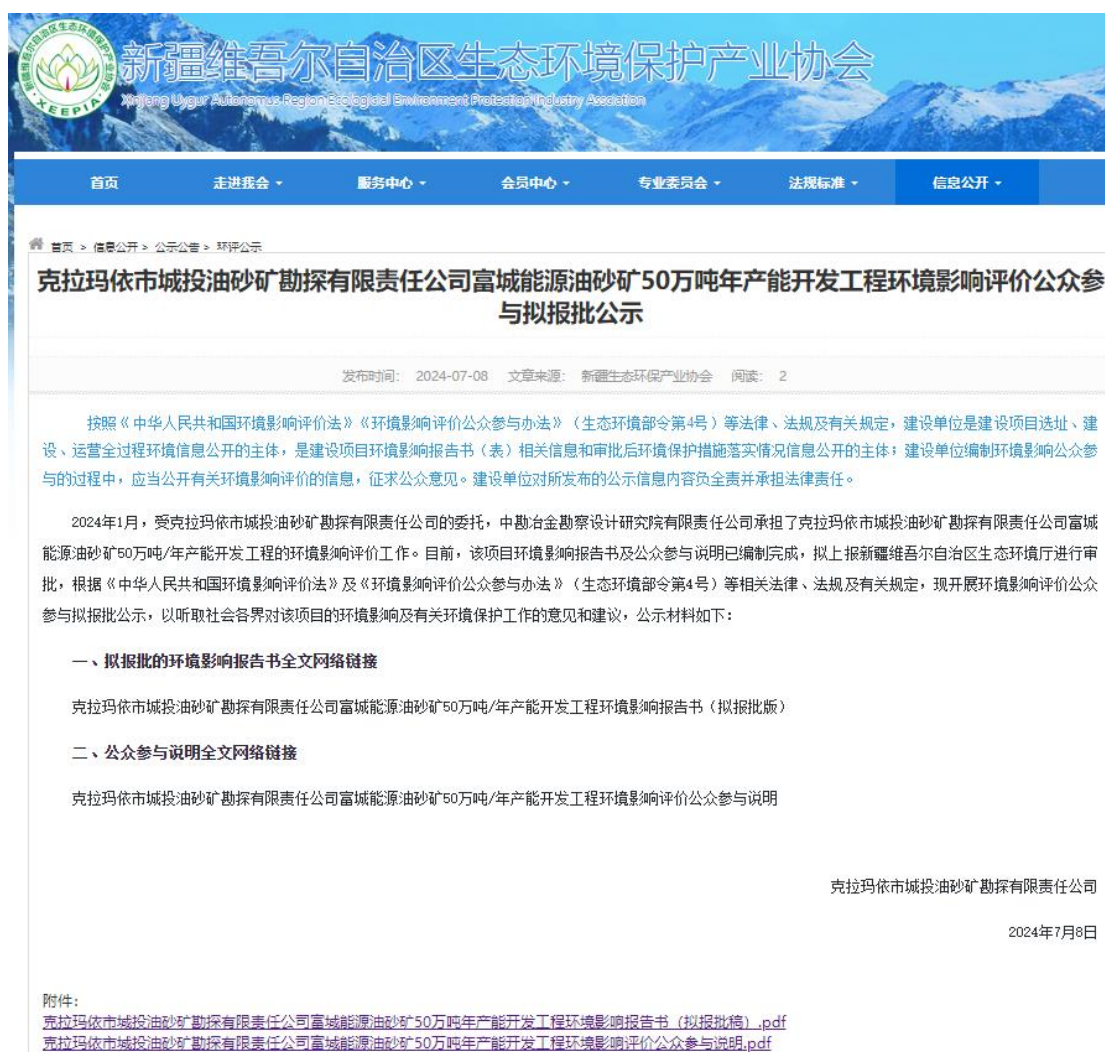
XEEPIA
新疆维吾尔自治区生态环境保护产业协会
Xinjiang Uygur Autonomous Region Ecological Environment Protection Industry Association

首页 走进我会 服务中心 会员中心 专业委员会 法规标准 信息公开

首页 > 信息公开 > 公示公告 > 环评公示

克拉玛依市城投油砂矿勘探有限责任公司富城能源油砂矿50万吨年产能开发工程环境影响评价公众参与拟报批公示

发布时间: 2024-07-08 文章来源: 新疆生态环保产业协会 阅读: 2

按照《中华人民共和国环境影响评价法》《环境影响评价公众参与办法》（生态环境部令第4号）等法律、法规及有关规定，建设单位是建设项目选址、建设、运营全过程环境信息公开的主体，是建设项目环境影响报告书（表）相关信息和审批后环境保护措施落实情况信息公开的主体；建设单位编制环境影响公众参与的过程中，应当公开有关环境影响评价的信息，征求公众意见。建设单位对所发布的公示信息内容负全责并承担法律责任。

2024年1月，受克拉玛依市城投油砂矿勘探有限责任公司的委托，中勘冶金勘察设计研究院有限责任公司承担了克拉玛依市城投油砂矿勘探有限责任公司富城能源油砂矿50万吨/年产能开发工程的环境影响评价工作。目前，该项目环境影响报告书及公众参与说明已编制完成，拟上报新疆维吾尔自治区生态环境厅进行审批，根据《中华人民共和国环境影响评价法》及《环境影响评价公众参与办法》（生态环境部令第4号）等相关法律、法规及有关规定，现开展环境影响评价公众参与拟报批公示，以听取社会各界对该项目的环境影响及有关环境保护工作的意见和建议，公示材料如下：

一、拟报批的环境影响报告书全文网络链接

克拉玛依市城投油砂矿勘探有限责任公司富城能源油砂矿50万吨/年产能开发工程环境影响报告书（拟报批版）

二、公众参与说明全文网络链接

克拉玛依市城投油砂矿勘探有限责任公司富城能源油砂矿50万吨/年产能开发工程环境影响评价公众参与说明

克拉玛依市城投油砂矿勘探有限责任公司

2024年7月8日

附件:
克拉玛依市城投油砂矿勘探有限责任公司富城能源油砂矿50万吨年产能开发工程环境影响报告书（拟报批稿）.pdf
克拉玛依市城投油砂矿勘探有限责任公司富城能源油砂矿50万吨年产能开发工程环境影响评价公众参与说明.pdf